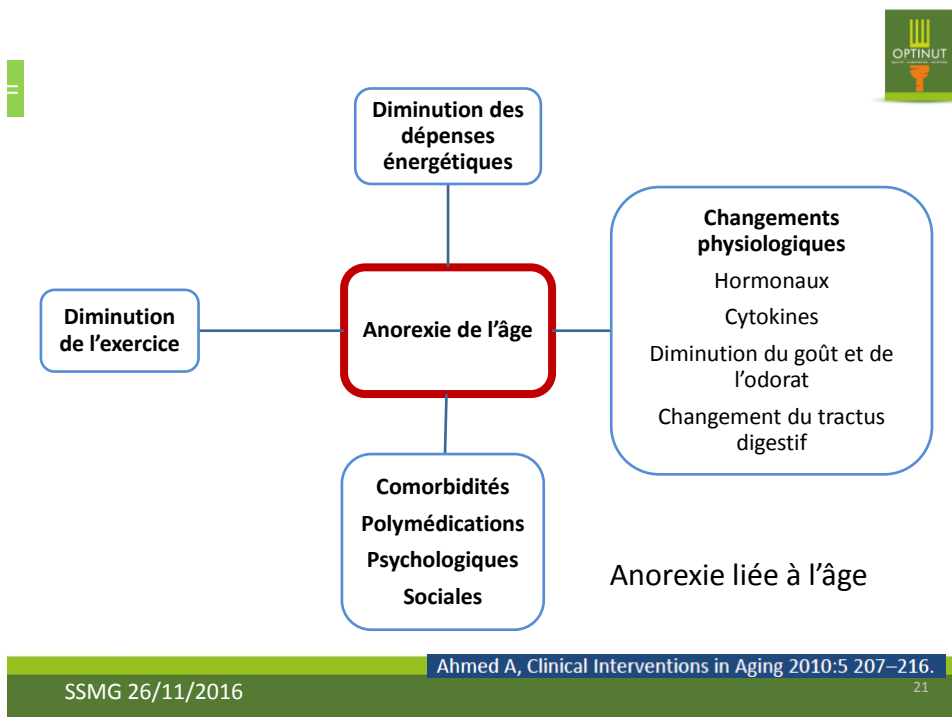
OPTINUT

Diminution des dépenses énergétiques

Diminution de l'exercice

Anorexie de l'âge

Changements physiologiques
Hormonaux
Cytokines
Diminution du goût et de l'odorat
Changement du tractus digestif

Comorbidités
Polymédications
Psychologiques
Sociales

Anorexie liée à l'âge

Ahmed A, Clinical Interventions in Aging 2010:5 207–216.

SSMG 26/11/2016

21